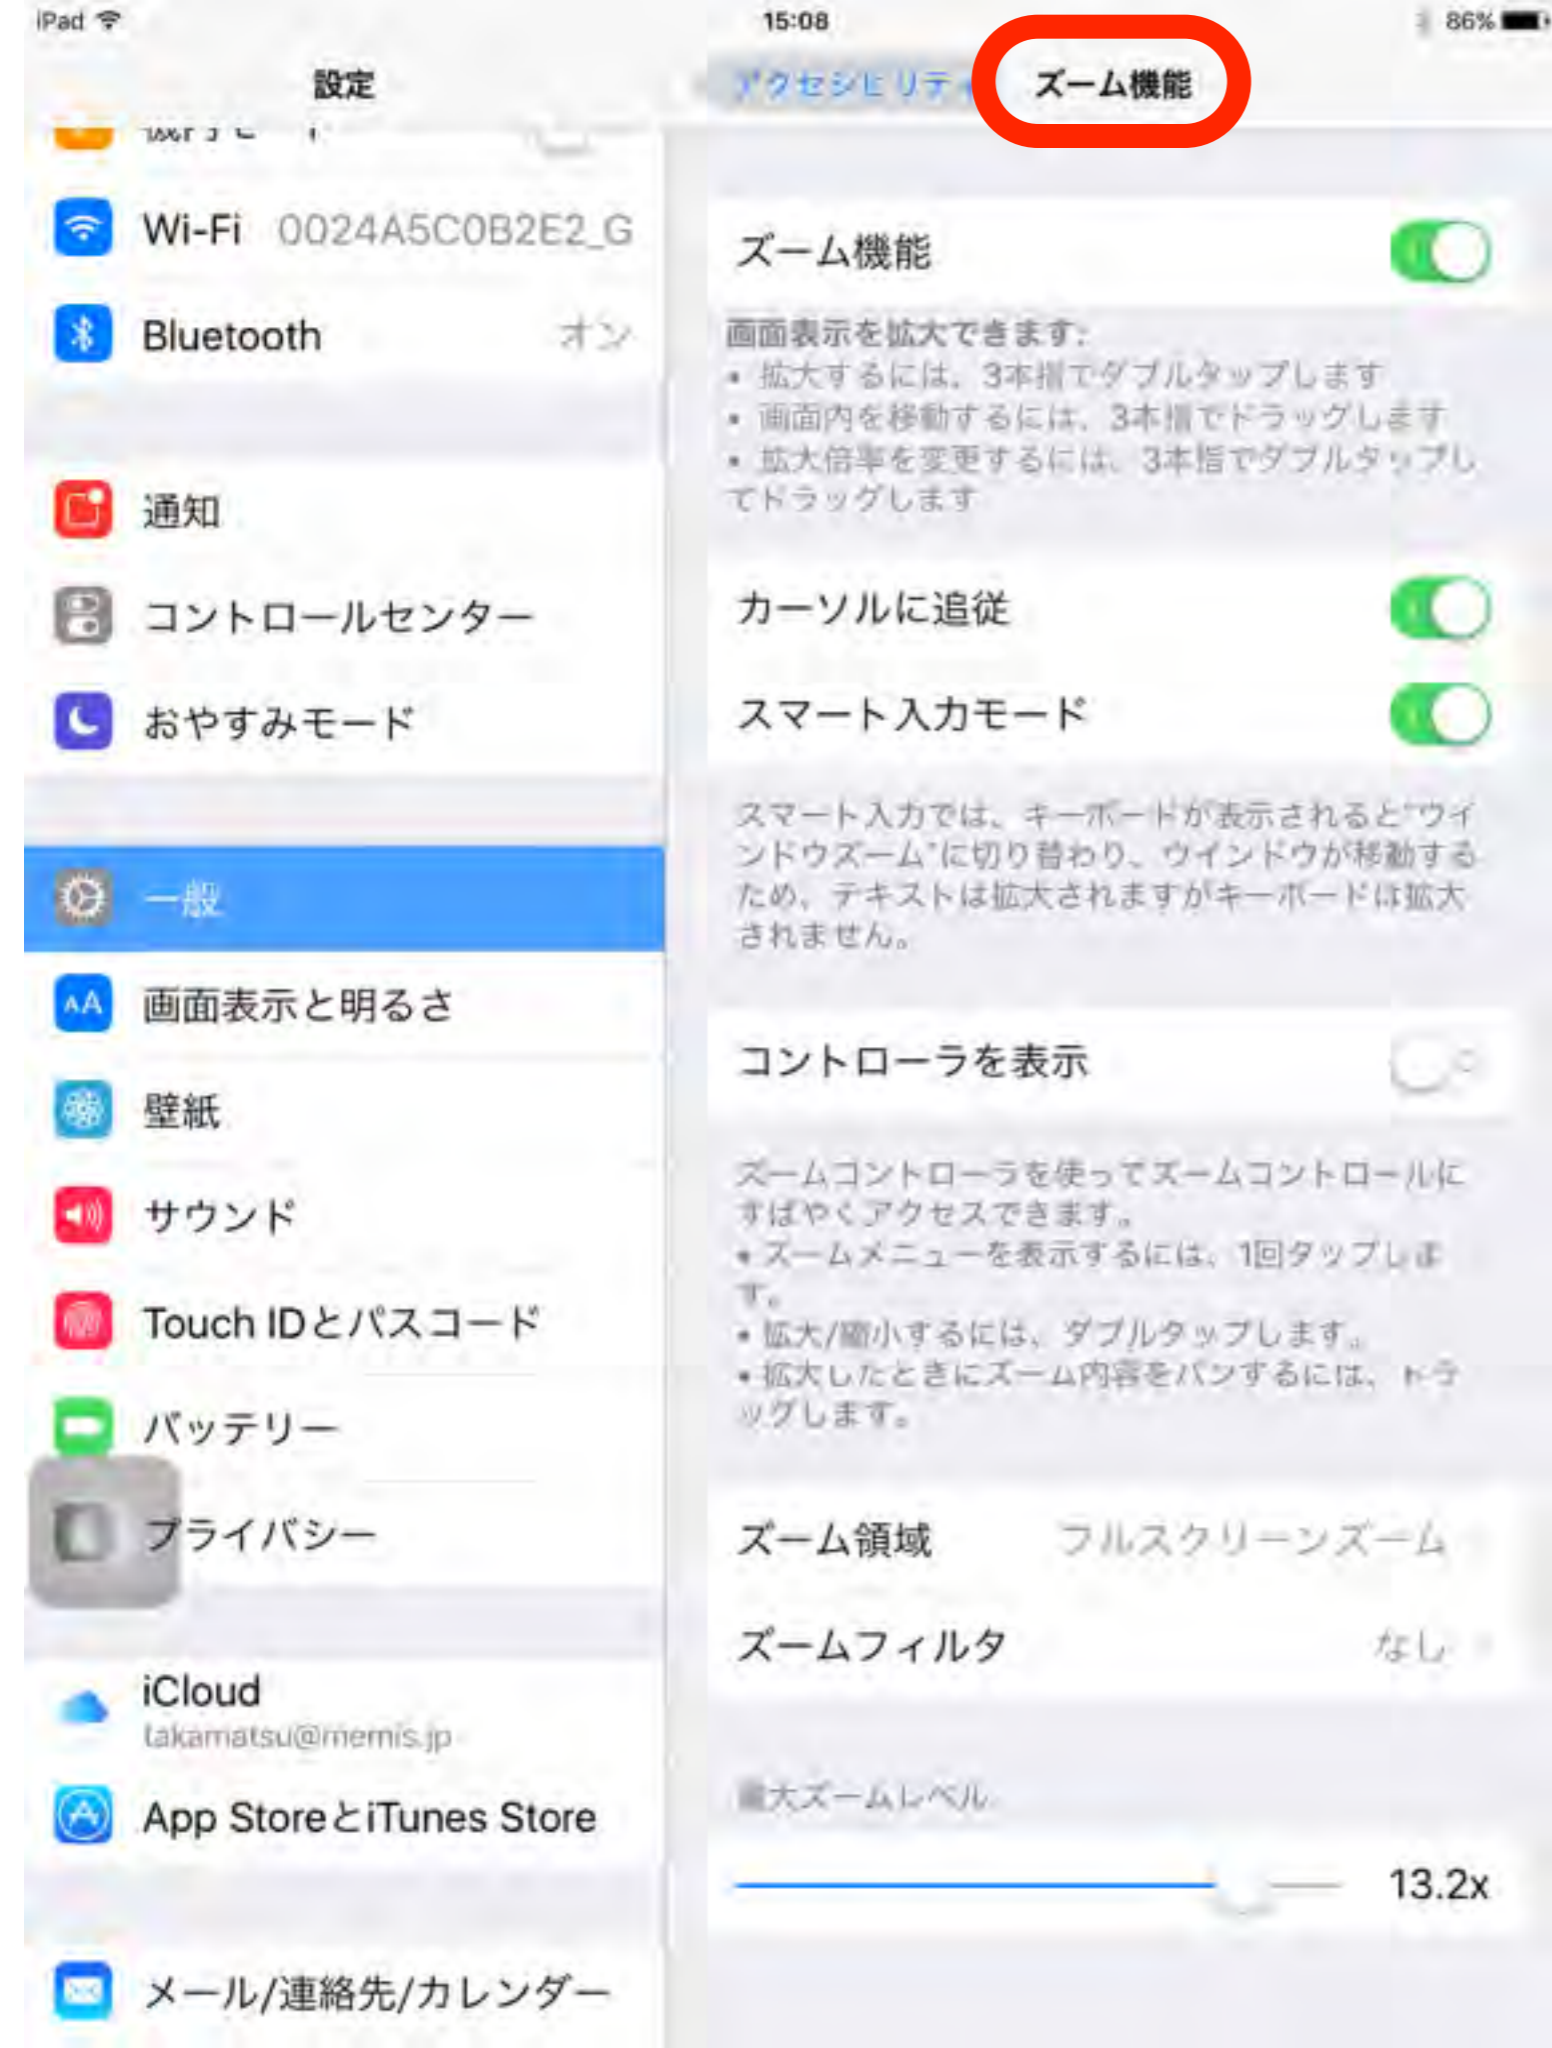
iPad 15:08 86%

設定

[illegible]

Wi-Fi 0024A5C0B2E2_G

Bluetooth オン

通知

コントロールセンター

おやすみモード

一般

画面表示と明るさ

壁紙

サウンド

Touch IDとパスコード

バッテリー

プライバシー

iCloud
takamatsu@memis.jp

App StoreとiTunes Store

メール/連絡先/カレンダー

アクセシビリティ ズーム機能

ズーム機能

画面表示を拡大できます:
• 拡大するには、3本指でダブルタップします
• 画面内を移動するには、3本指でドラッグします
• 拡大倍率を変更するには、3本指でダブルタップしてドラッグします

カーソルに追従

スマート入力モード

スマート入力では、キーボードが表示されると"ウインドウズーム"に切り替わり、ウインドウが移動するため、テキストは拡大されますがキーボードは拡大されません。

コントローラを表示

ズームコントローラを使ってズームコントロールにすばやくアクセスできます。
• ズームメニューを表示するには、1回タップします。
• 拡大/縮小するには、ダブルタップします。
• 拡大したときにズーム内容をパンするには、ドラッグします。

ズーム領域 フルスクリーンズーム

ズームフィルタ なし

最大ズームレベル

13.2x